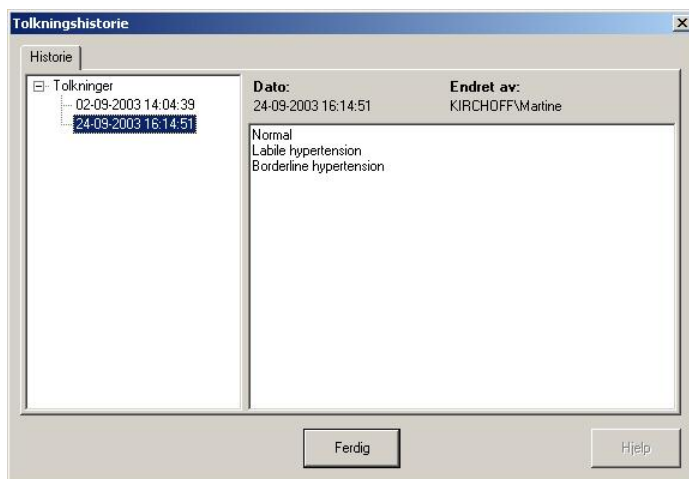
Tolkningshistorie

Historie

Tolkninger
02-09-2003 14:04:39
24-09-2003 16:14:51

Dato:
24-09-2003 16:14:51

Endret av:
KIRCHOFF\Martine

Normal
Labile hypertension
Borderline hypertension

Ferdig

Hjelp